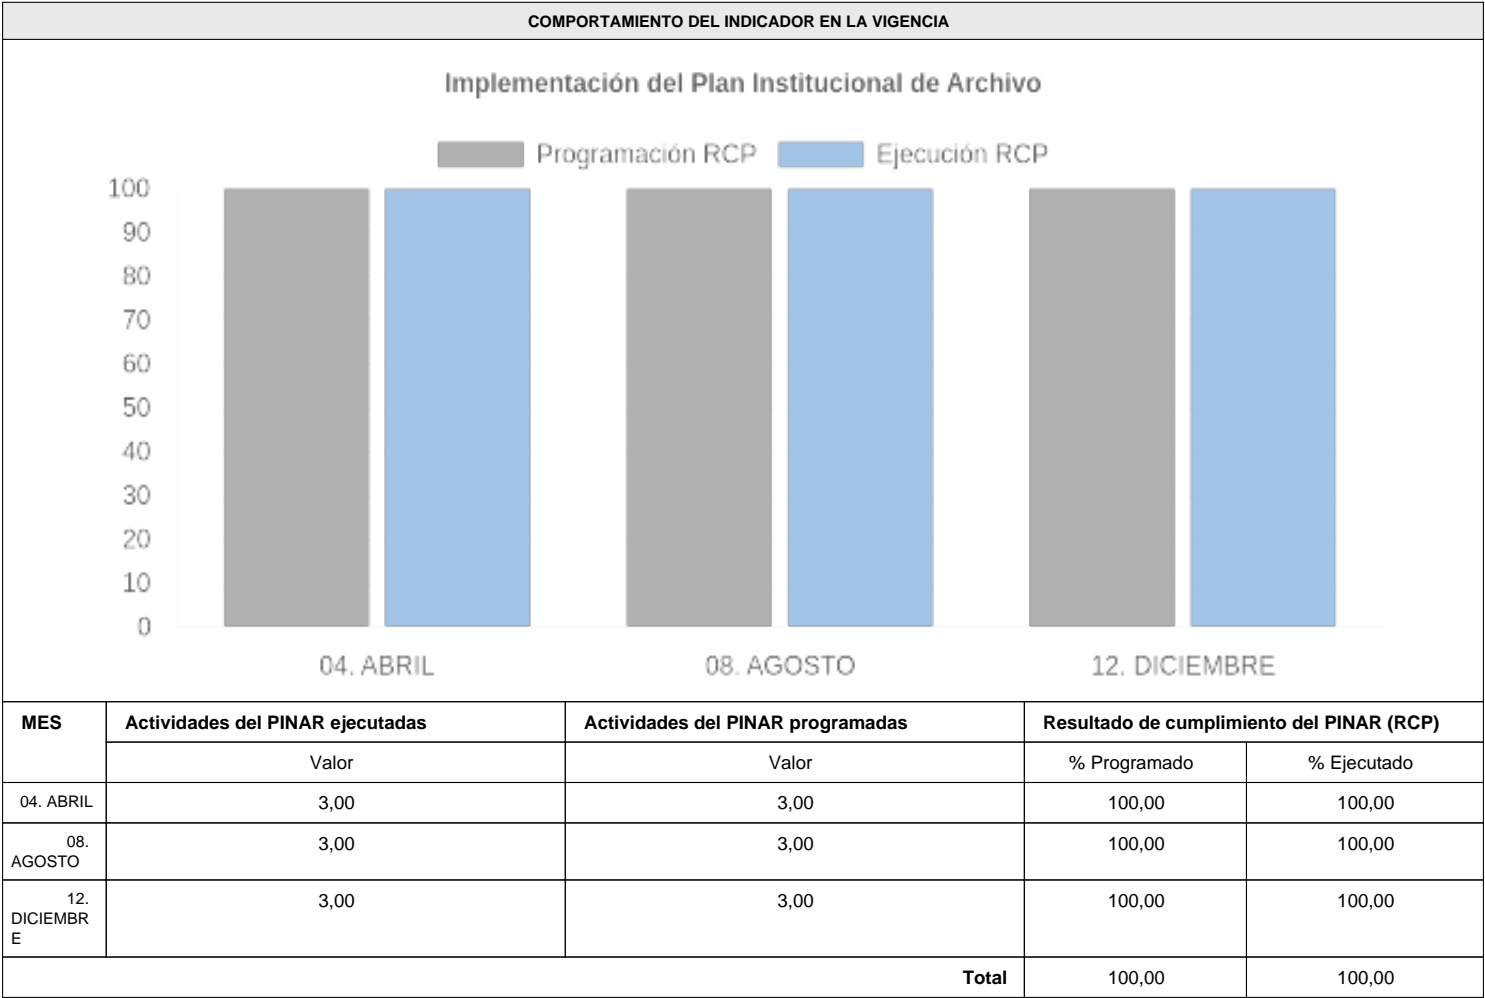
COMPORTAMIENTO DEL INDICADOR EN LA VIGENCIA

Implementación del Plan Institucional de Archivo

Programación RCP Ejecución RCP

100
90
80
70
60
50
40
30
20
10
0

04. ABRIL 08. AGOSTO 12. DICIEMBRE

| MES | Actividades del PINAR ejecutadas | Actividades del PINAR programadas | Resultado de cumplimiento del PINAR (RCP) | |
|---|---|---|---|---|
| | Valor | Valor | % Programado | % Ejecutado |
| 04. ABRIL | 3,00 | 3,00 | 100,00 | 100,00 |
| 08. AGOSTO | 3,00 | 3,00 | 100,00 | 100,00 |
| 12. DICIEMBRE | 3,00 | 3,00 | 100,00 | 100,00 |
| | | Total | 100,00 | 100,00 |